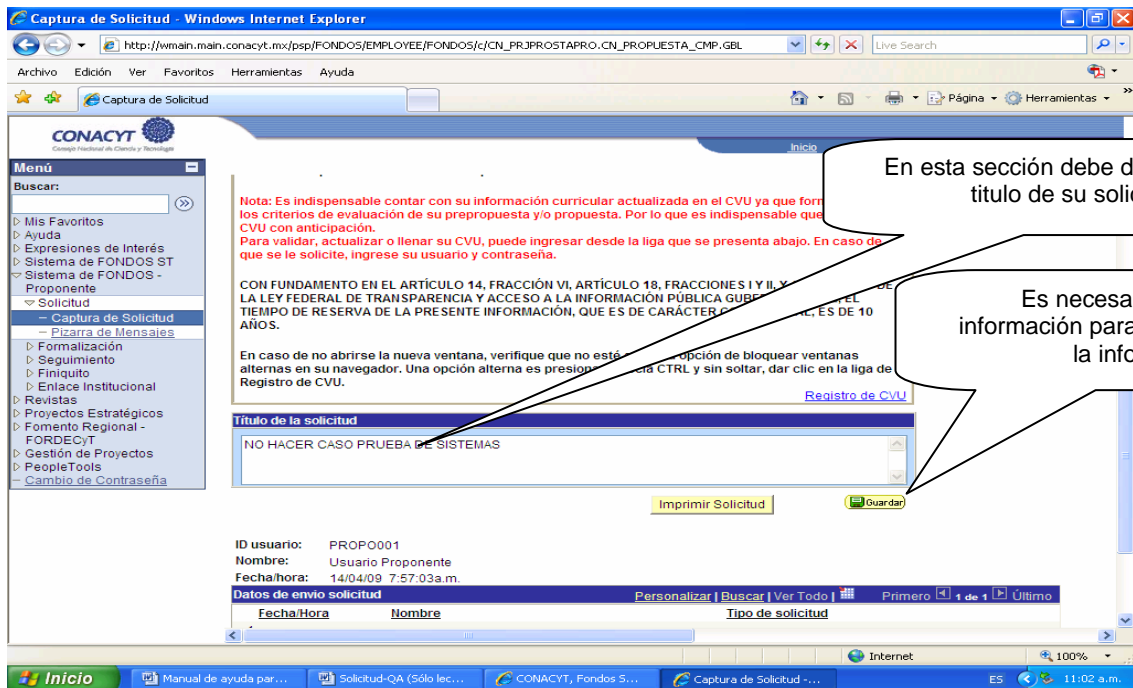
Captura de Solicitud - Windows Internet Explorer

http://wmain.main.conacyt.mx/psp/FONDOS/EMPLOYEE/FONDOS/c/CN_PRJPROSTAPRO.CN_PROPUESTA_CMP.GBL

Live Search

Archivo Edición Ver Favoritos Herramientas Ayuda

Captura de Solicitud

Página Herramientas

CONACYT
Consejo Nacional de Ciencia y Tecnología

Inicio

Menú

Buscar:

Mis Favoritos
Ayuda
Expresiones de Interés
Sistema de FONDOS ST
Sistema de FONDOS - Proponente
Solicitud
– Captura de Solicitud
– Pizarra de Mensajes
Formalización
Seguimiento
Finiquito
Enlace Institucional
Revistas
Proyectos Estratégicos
Fomento Regional - FORDECyT
Gestión de Proyectos
PeopleTools
– Cambio de Contraseña

En esta sección debe d titulo de su soli

Nota: Es indispensable contar con su información curricular actualizada en el CVU ya que form los criterios de evaluación de su prepropuesta y/o propuesta. Por lo que es indispensable que CVU con anticipación.
Para validar, actualizar o llenar su CVU, puede ingresar desde la liga que se presenta abajo. En caso de que se le solicite, ingrese su usuario y contraseña.

Es necesa información para la info

CON FUNDAMENTO EN EL ARTÍCULO 14, FRACCIÓN VI, ARTÍCULO 18, FRACCIONES I Y II, Y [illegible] DE LA LEY FEDERAL DE TRANSPARENCIA Y ACCESO A LA INFORMACIÓN PÚBLICA GUBE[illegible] EL TIEMPO DE RESERVA DE LA PRESENTE INFORMACIÓN, QUE ES DE CARÁCTER C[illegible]AL, ES DE 10 AÑOS.

En caso de no abrirse la nueva ventana, verifique que no esté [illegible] opción de bloquear ventanas alternas en su navegador. Una opción alterna es presion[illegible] cla CTRL y sin soltar, dar clic en la liga de Registro de CVU.

Registro de CVU

Título de la solicitud

NO HACER CASO PRUEBA DE SISTEMAS

Imprimir Solicitud

Guardar

ID usuario: PROPO001
Nombre: Usuario Proponente
Fecha/hora: 14/04/09 7:57:03a.m.

Datos de envio solicitud

Personalizar | Buscar | Ver Todo | Primero 1 de 1 Último

| Fecha/Hora | Nombre | Tipo de solicitud |
|---|---|---|

Internet 100%

Inicio Manual de ayuda par... Solicitud-QA (Sólo lec... CONACYT, Fondos S... Captura de Solicitud -...

ES 11:02 a.m.